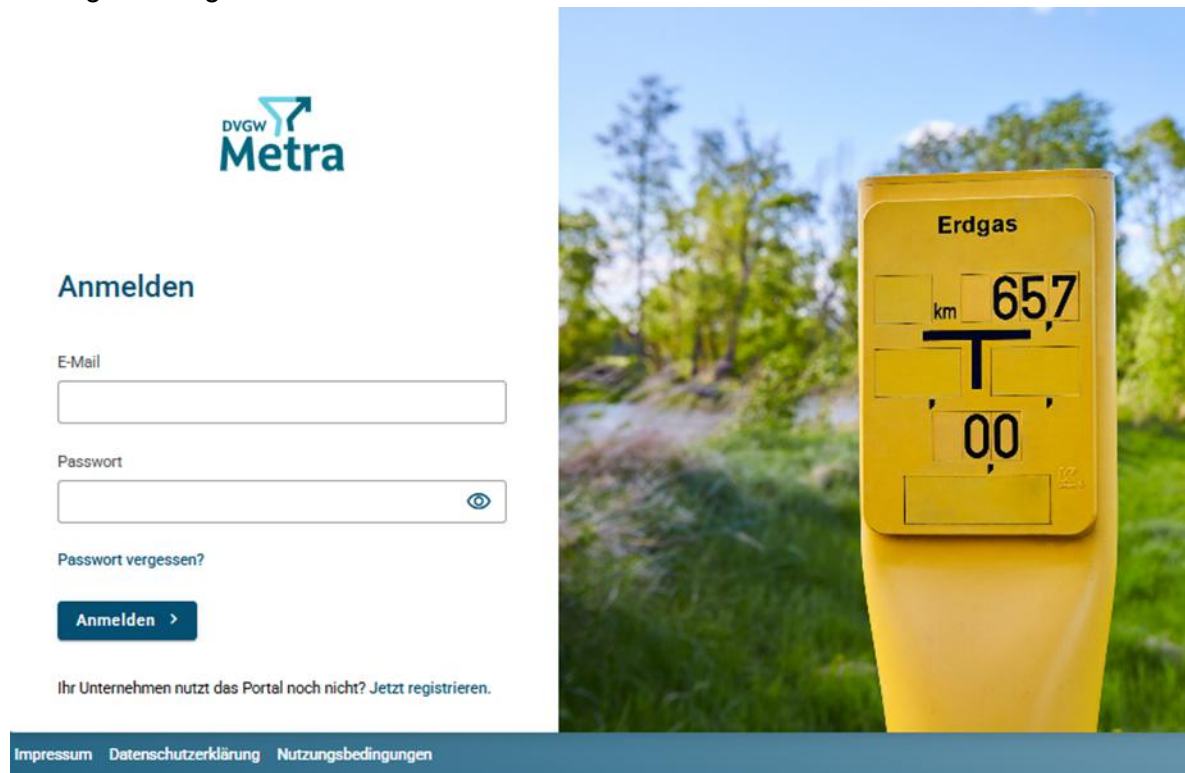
DVGW
Metra

Anmelden

E-Mail

Passwort

Passwort vergessen?

Anmelden >

Ihr Unternehmen nutzt das Portal noch nicht? Jetzt registrieren.

Erdgas

km 65,7

0,0

Impressum Datenschutzerklärung Nutzungsbedingungen